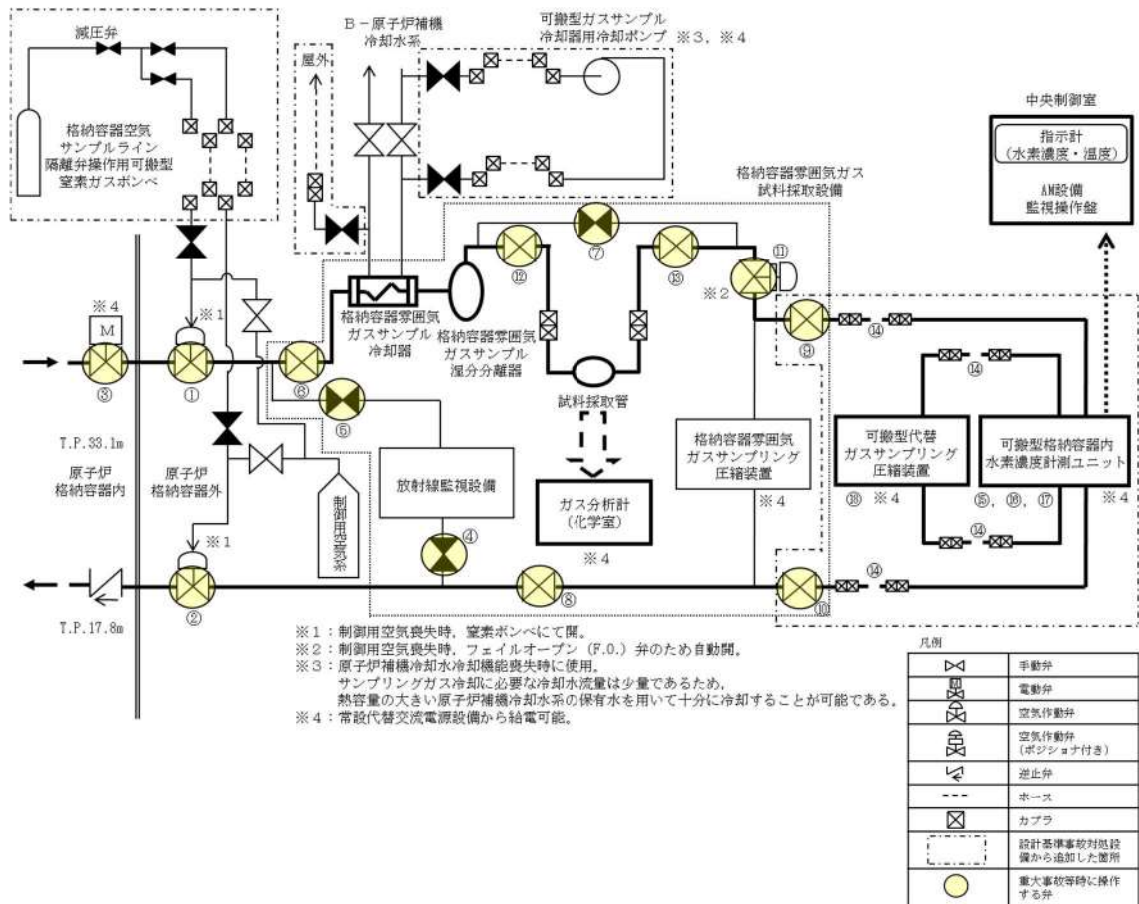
減圧弁

格納容器空気サンプルライン隔離弁操作用可搬型窒素ガスボンベ

B－原子炉補機冷却水系

屋外

可搬型ガスサンプル冷却器用冷却ポンプ ※3，※4

中央制御室

指示計
（水素濃度・温度）

AM設備
監視操作盤

格納容器雰囲気ガス
試料採取設備

⑦

⑫

⑬

⑪

※2

※4

M

③

①

※1

⑥

格納容器雰囲気
ガスサンプル
冷却器

格納容器雰囲気
ガスサンプル
湿分分離器

⑤

⑨

⑭

⑭

試料採取管

T.P.33.1m

原子炉
格納容器内

原子炉
格納容器外

放射線監視設備

ガス分析計
（化学室）

※4

格納容器雰囲気
ガスサンプリング
圧縮装置

※4

可搬型代替
ガスサンプリング
圧縮装置

⑱ ※4

可搬型格納容器内
水素濃度計測ユニット

⑮，⑯，⑰

※4

⑭

制御用空気系

④

※1

②

⑧

⑩

⑭

T.P.17.8m

※1：制御用空気喪失時，窒素ボンベにて開。
※2：制御用空気喪失時，フェイルオープン（F.O.）弁のため自動開。
※3：原子炉補機冷却水冷却機能喪失時に使用。
サンプリングガス冷却に必要な冷却水流量は少量であるため，
熱容量の大きい原子炉補機冷却水系の保有水を用いて十分に冷却することが可能である。
※4：常設代替交流電源設備から給電可能。

凡例

手動弁
電動弁
空気作動弁
空気作動弁
（ポジショナ付き）
逆止弁
ホース
カプラ
設計基準事故対処設備から追加した箇所
重大事故等時に操作する弁